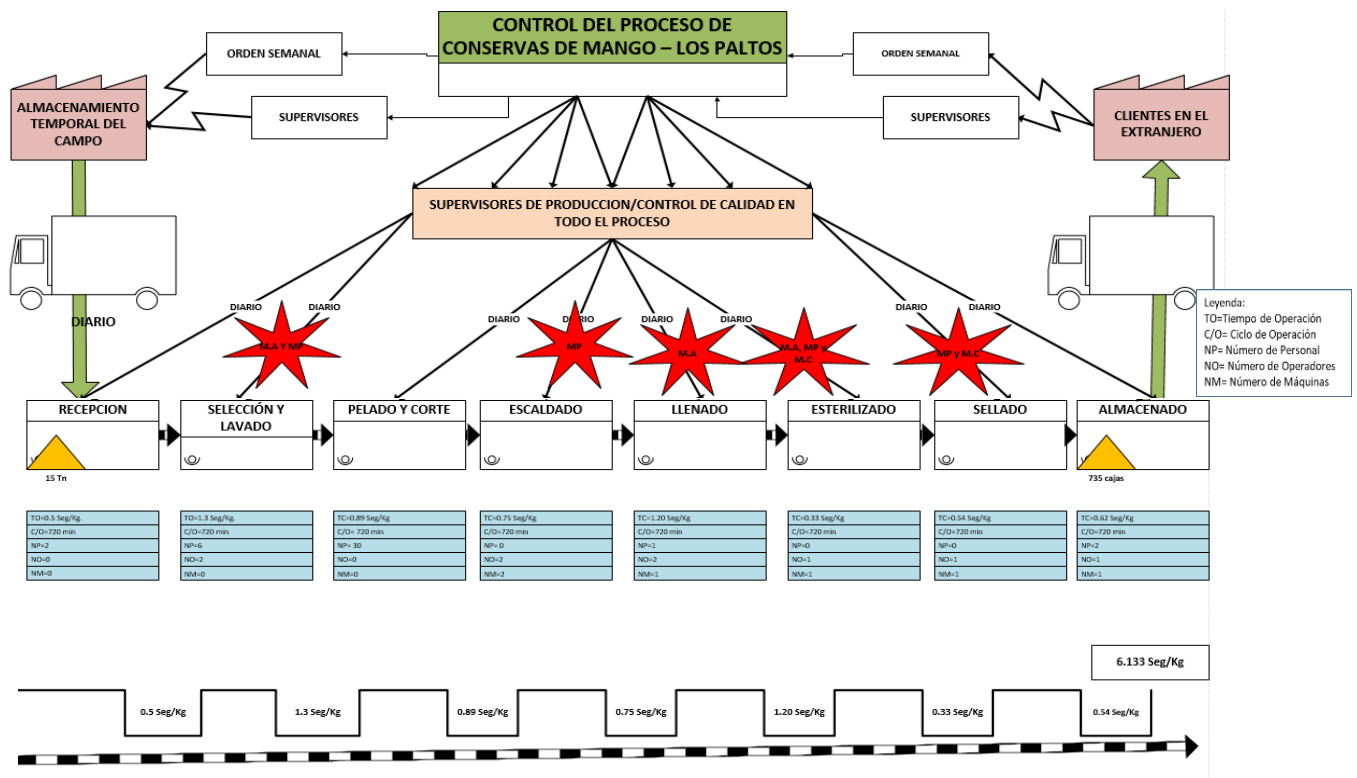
CONTROL DEL PROCESO DE CONSERVAS DE MANGO – LOS PALTOS

ORDEN SEMANAL

ORDEN SEMANAL

ALMACENAMIENTO TEMPORAL DEL CAMPO

SUPERVISORES

SUPERVISORES

CLIENTES EN EL EXTRANJERO

SUPERVISORES DE PRODUCCION/CONTROL DE CALIDAD EN TODO EL PROCESO

DIARIO

DIARIO DIARIO DIARIO DIARIO DIARIO DIARIO DIARIO DIARIO

M.A Y MP

MP

M.A

M.A, MP y M.C

MP y M.C

Leyenda:
TO=Tiempo de Operación
C/O= Ciclo de Operación
NP= Número de Personal
NO= Número de Operadores
NM= Número de Máquinas

RECEPCION

SELECCIÓN Y LAVADO

PELADO Y CORTE

ESCALDADO

LLENADO

ESTERILIZADO

SELLADO

ALMACENADO

15 Tn

735 cajas

| TO=0.5 Seg/Kg. | TO=1.3 Seg/Kg. | TC=0.89 Seg/Kg | TC=0.75 Seg/Kg | TC=1.20 Seg/Kg | TC=0.33 Seg/Kg | TC=0.54 Seg/Kg | TC=0.62 Seg/Kg |
|---|---|---|---|---|---|---|---|
| C/O=720 min | C/O=720 min | C/O= 720 min | C/O=720 min | C/O=720 min | C/O=720 min | C/O=720 min | C/O=720 min |
| NP=2 | NP=6 | NP= 30 | NP=0 | NP=1 | NP=0 | NP=0 | NP=2 |
| NO=0 | NO=2 | NO=0 | NO=2 | NO=2 | NO=1 | NO=1 | NO=1 |
| NM=0 | NM=0 | NM=0 | NM=2 | NM=1 | NM=1 | NM=1 | NM=1 |

6.133 Seg/Kg

0.5 Seg/Kg
1.3 Seg/Kg
0.89 Seg/Kg
0.75 Seg/Kg
1.20 Seg/Kg
0.33 Seg/Kg
0.54 Seg/Kg